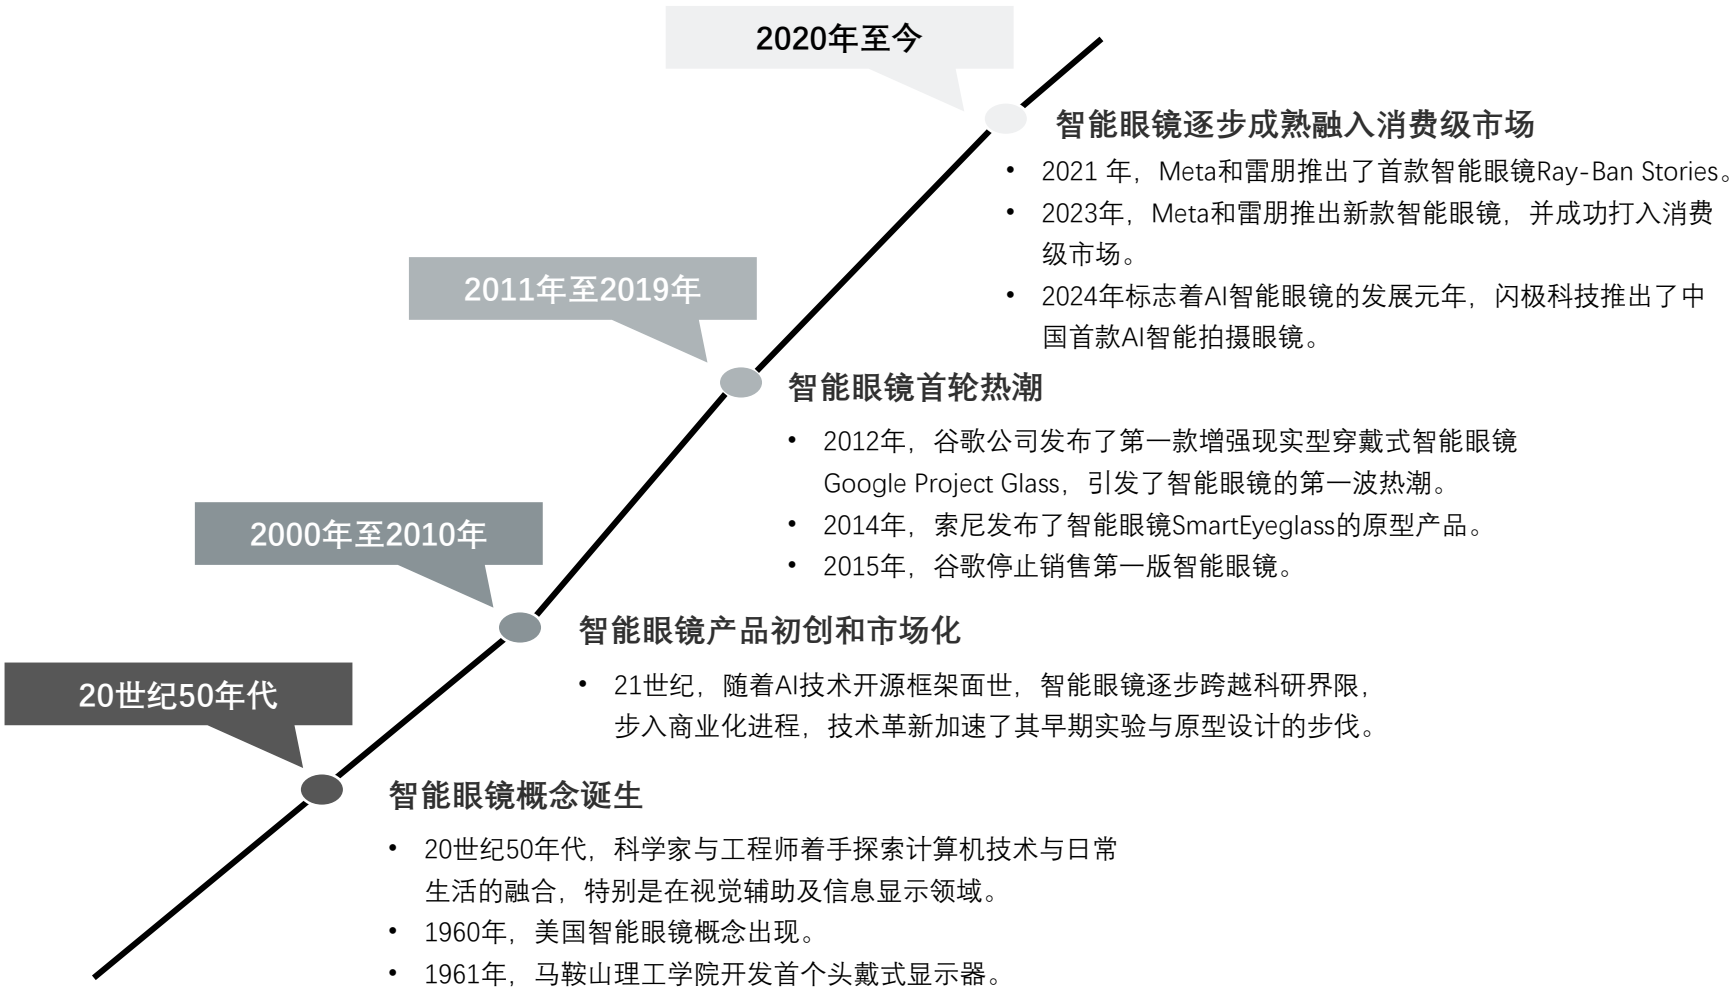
2020年至今

智能眼镜逐步成熟融入消费级市场

• 2021 年，Meta和雷朋推出了首款智能眼镜Ray-Ban Stories。
• 2023年，Meta和雷朋推出新款智能眼镜，并成功打入消费级市场。
• 2024年标志着AI智能眼镜的发展元年，闪极科技推出了中国首款AI智能拍摄眼镜。

2011年至2019年

智能眼镜首轮热潮

• 2012年，谷歌公司发布了第一款增强现实型穿戴式智能眼镜Google Project Glass，引发了智能眼镜的第一波热潮。
• 2014年，索尼发布了智能眼镜SmartEyeglass的原型产品。
• 2015年，谷歌停止销售第一版智能眼镜。

2000年至2010年

智能眼镜产品初创和市场化

• 21世纪，随着AI技术开源框架面世，智能眼镜逐步跨越科研界限，步入商业化进程，技术革新加速了其早期实验与原型设计的步伐。

20世纪50年代

智能眼镜概念诞生

• 20世纪50年代，科学家与工程师着手探索计算机技术与日常生活的融合，特别是在视觉辅助及信息显示领域。
• 1960年，美国智能眼镜概念出现。
• 1961年，马鞍山理工学院开发首个头戴式显示器。